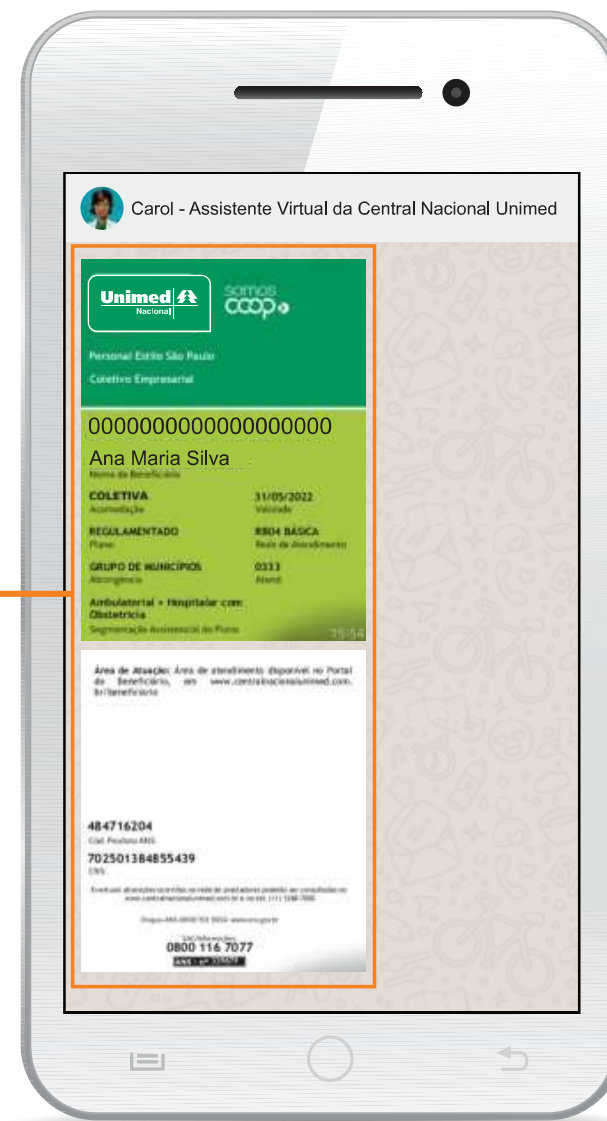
Carol - Assistente Virtual da Central Nacional Unimed

Unimed Nacional

somos coop

Personal Estilo São Paulo

Coletivo Empresarial

0000000000000000000

Ana Maria Silva
Nome do Beneficiário

COLETIVA
Acomodação

31/05/2022
Validade

REGULAMENTADO
Plano

RB04 BÁSICA
Rede de Atendimento

GRUPO DE MUNICÍPIOS
Abrangência

0333
Atend.

Ambulatorial + Hospitalar com Obstetrícia
Segmentação Assistencial do Plano

15:54

Área de Atuação: Área de atendimento disponível no Portal do Beneficiário, em www.centralnacionalunimed.com.br/beneficiario

484716204
Cód. Produto ANS

702501384855439
CNS

Eventuais alterações ocorridas na rede de prestadores podem ser consultadas no www.centralnacionalunimed.com.br e no tel. (11) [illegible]

Disque-ANS 0800 701 9656 www.ans.gov.br

SAC/Informações
0800 116 7077
ANS - nº 339679